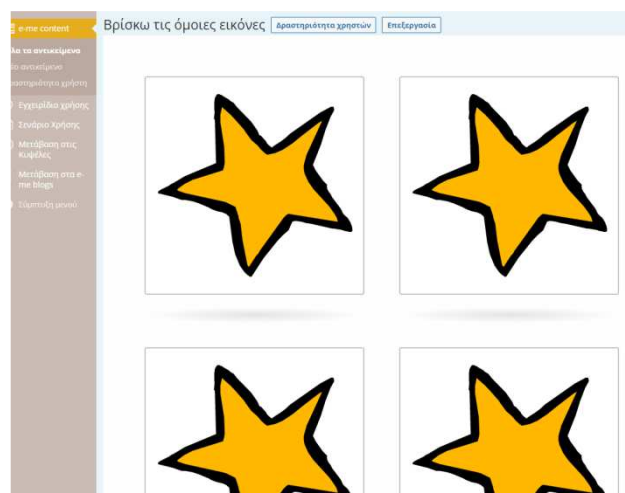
e-me content
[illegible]λα τα αντικείμενα
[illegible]ο αντικείμενο
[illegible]αστηριότητα χρήστη
Εγχειρίδιο χρήσης
Σενάριο Χρήσης
Μετάβαση στις Κυψέλες
Μετάβαση στα e-me blogs
Σύμπτυξη μενού

Βρίσκω τις όμοιες εικόνες
Δραστηριότητα χρηστών
Επεξεργασία